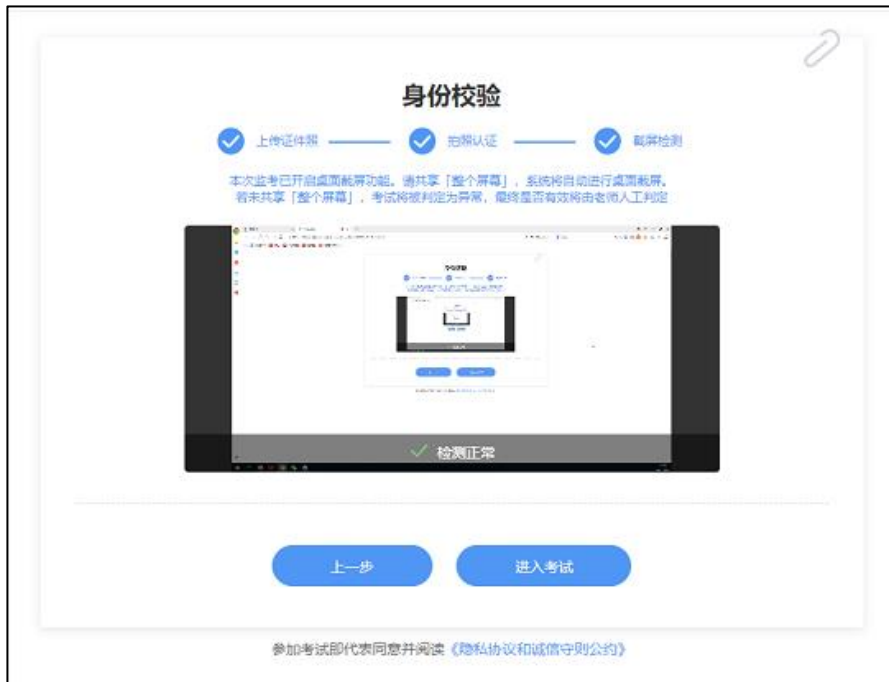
身份校验

上传证件照 拍照认证 截屏检测

本次监考已开启桌面截屏功能，请共享「整个屏幕」，系统将自动进行桌面截屏，若未共享「整个屏幕」，考试将被判定为异常，最终是否有效将由老师人工判定

检测正常

上一步

进入考试

参加考试即代表同意并阅读《隐私协议和诚信守则公约》